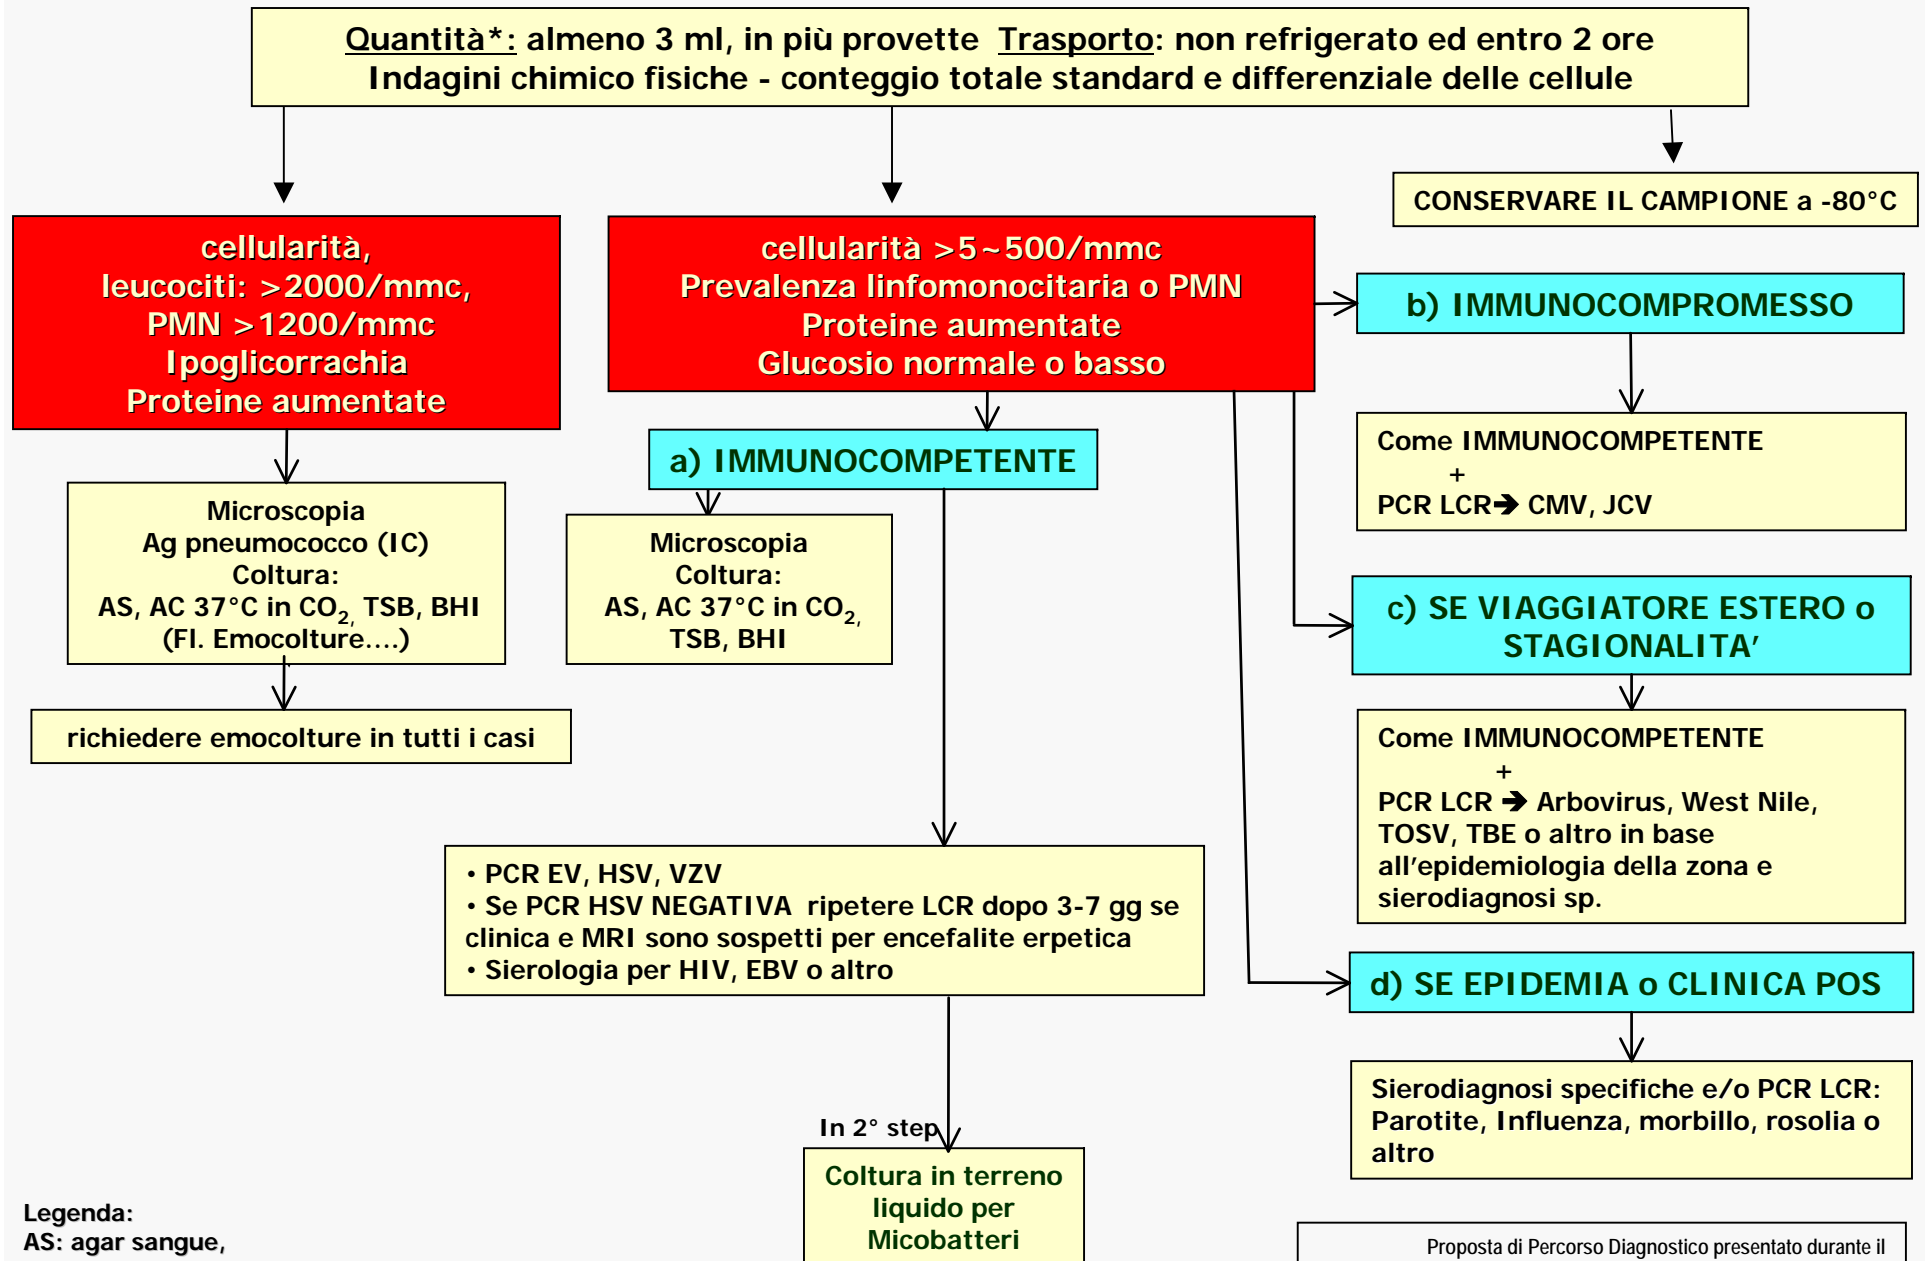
Quantità*: almeno 3 ml, in più provette Trasporto: non refrigerato ed entro 2 ore
Indagini chimico fisiche - conteggio totale standard e differenziale delle cellule

CONSERVARE IL CAMPIONE a -80°C

cellularità,
leucociti: >2000/mmc,
PMN >1200/mmc
Ipoglicorrachia
Proteine aumentate

Microscopia
Ag pneumococco (IC)
Coltura:
AS, AC 37°C in $CO_2$, TSB, BHI
(Fl. Emocolture....)

richiedere emocolture in tutti i casi

cellularità >5~500/mmc
Prevalenza linfomonocitaria o PMN
Proteine aumentate
Glucosio normale o basso

a) IMMUNOCOMPETENTE

Microscopia
Coltura:
AS, AC 37°C in $CO_2$,
TSB, BHI

• PCR EV, HSV, VZV
• Se PCR HSV NEGATIVA ripetere LCR dopo 3-7 gg se clinica e MRI sono sospetti per encefalite erpetica
• Sierologia per HIV, EBV o altro

In 2° step

Coltura in terreno liquido per Micobatteri

b) IMMUNOCOMPROMESSO

Come IMMUNOCOMPETENTE
+
PCR LCR➔ CMV, JCV

c) SE VIAGGIATORE ESTERO o STAGIONALITA'

Come IMMUNOCOMPETENTE
+
PCR LCR ➔ Arbovirus, West Nile, TOSV, TBE o altro in base all'epidemiologia della zona e sierodiagnosi sp.

d) SE EPIDEMIA o CLINICA POS

Sierodiagnosi specifiche e/o PCR LCR: Parotite, Influenza, morbillo, rosolia o altro

Legenda:
AS: agar sangue,

Proposta di Percorso Diagnostico presentato durante il